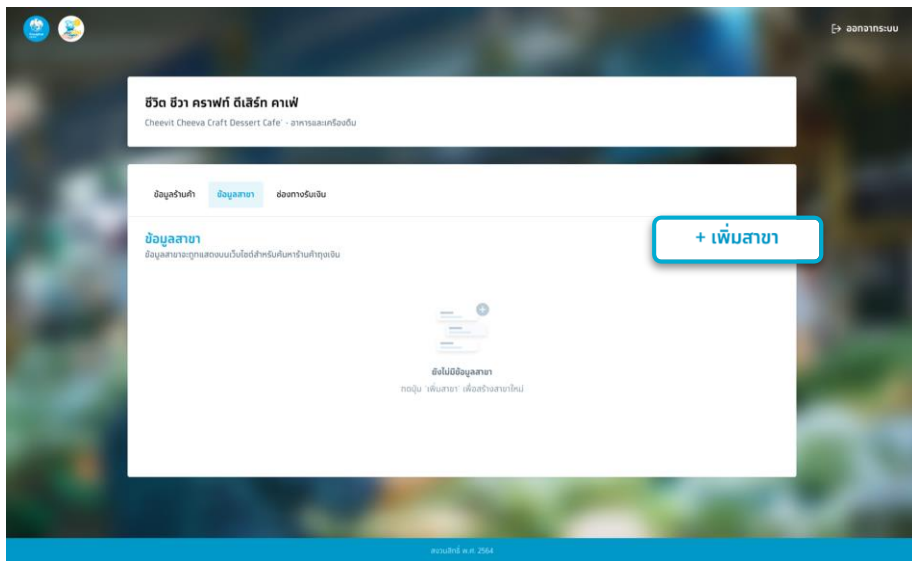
ออกจากระบบ

ชีวิต ชีวา คราฟท์ ดีเสิร์ท คาเฟ่

Cheevit Cheeva Craft Dessert Cafe' - อาหารและเครื่องดื่ม

ข้อมูลร้านค้า

ข้อมูลสาขา

ช่องทางรับเงิน

ข้อมูลสาขา

ข้อมูลสาขาจะถูกแสดงบนเว็บไซต์สำหรับค้นหาร้านค้าถุงเงิน

+ เพิ่มสาขา

ยังไม่มีข้อมูลสาขา

กดปุ่ม "เพิ่มสาขา" เพื่อสร้างสาขาใหม่

สงวนสิทธิ์ พ.ศ. 2564